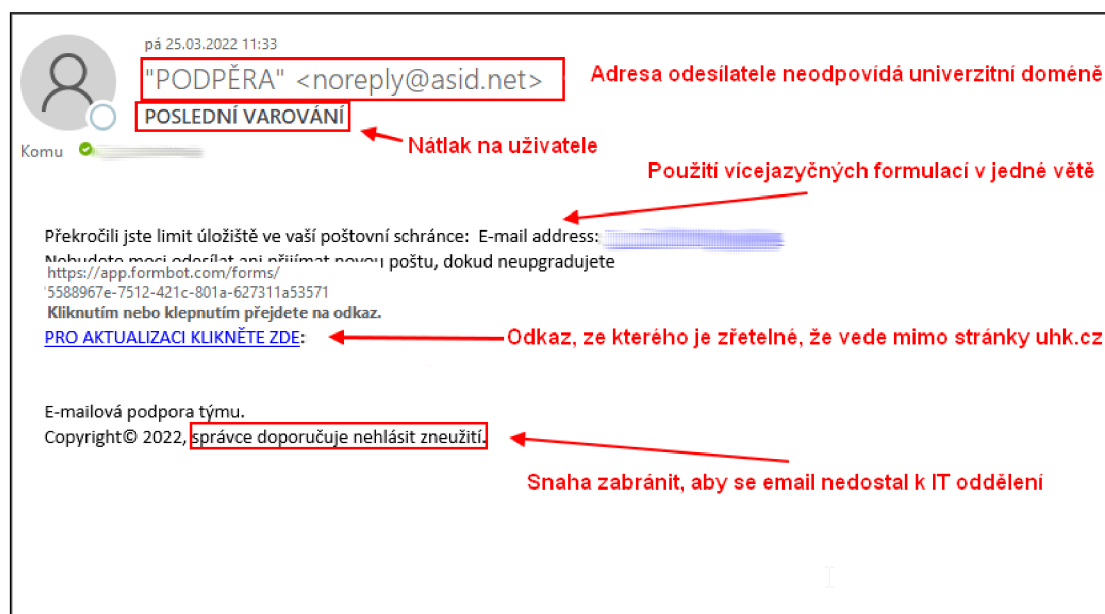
pá 25.03.2022 11:33

"PODPĚRA" <noreply@asid.net>

Adresa odesílatele neodpovídá univerzitní doméně

POSLEDNÍ VAROVÁNÍ

Nátlak na uživatele

Komu

Použití vícejazyčných formulací v jedné větě

Překročili jste limit úložiště ve vaší poštovní schránce: E-mail address: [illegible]

Nebudete moci odesílat ani přijímat novou poštu, dokud neupgradujete

https://app.formbot.com/forms/
'5588967e-7512-421c-801a-627311a53571
Kliknutím nebo klepnutím přejdete na odkaz.

PRO AKTUALIZACI KLIKNĚTE ZDE:

Odkaz, ze kterého je zřetelné, že vede mimo stránky uhk.cz

E-mailová podpora týmu.
Copyright© 2022, správce doporučuje nehlásit zneužití.

Snaha zabránit, aby se email nedostal k IT oddělení